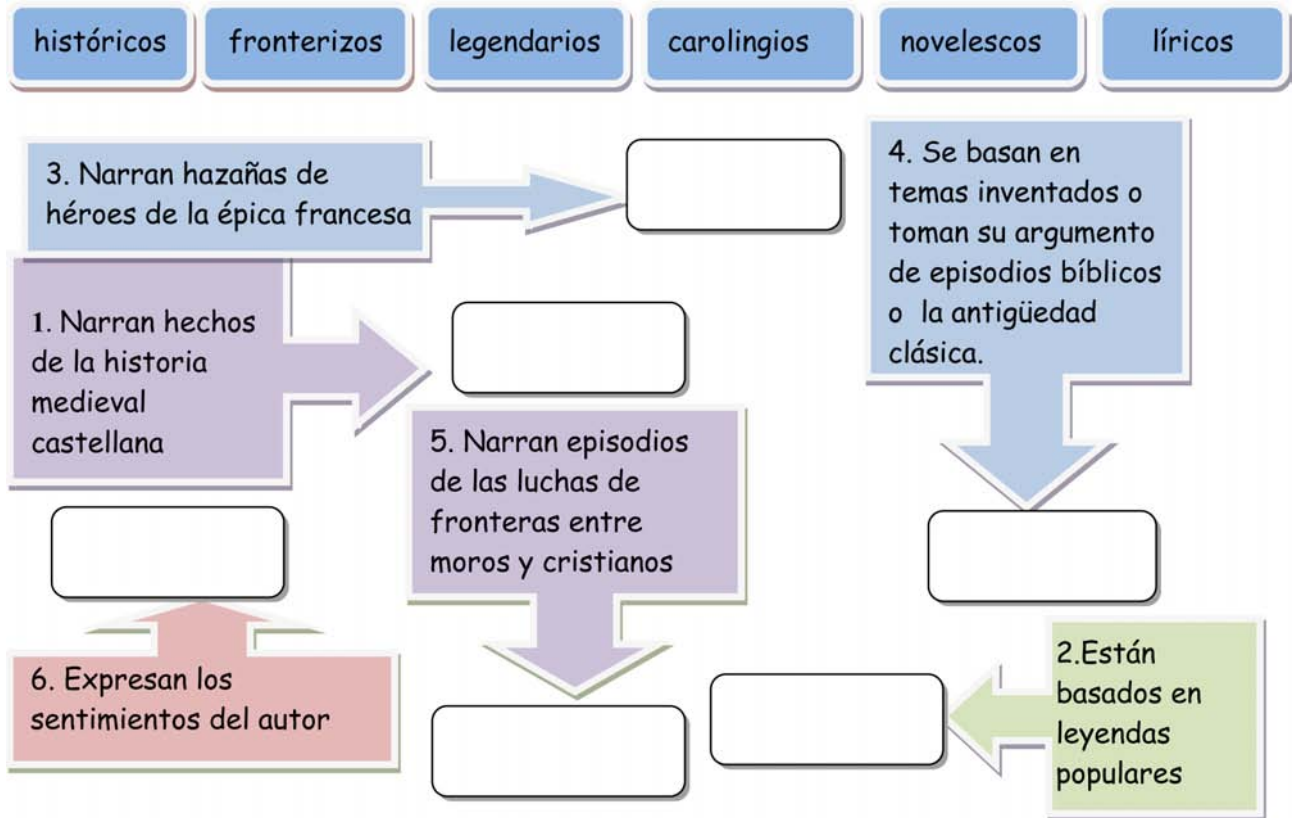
históricos fronterizos legendarios carolingios novelescos líricos

3. Narran hazañas de héroes de la épica francesa

4. Se basan en temas inventados o toman su argumento de episodios bíblicos o la antigüedad clásica.

1. Narran hechos de la historia medieval castellana

5. Narran episodios de las luchas de fronteras entre moros y cristianos

6. Expresan los sentimientos del autor

2.Están basados en leyendas populares